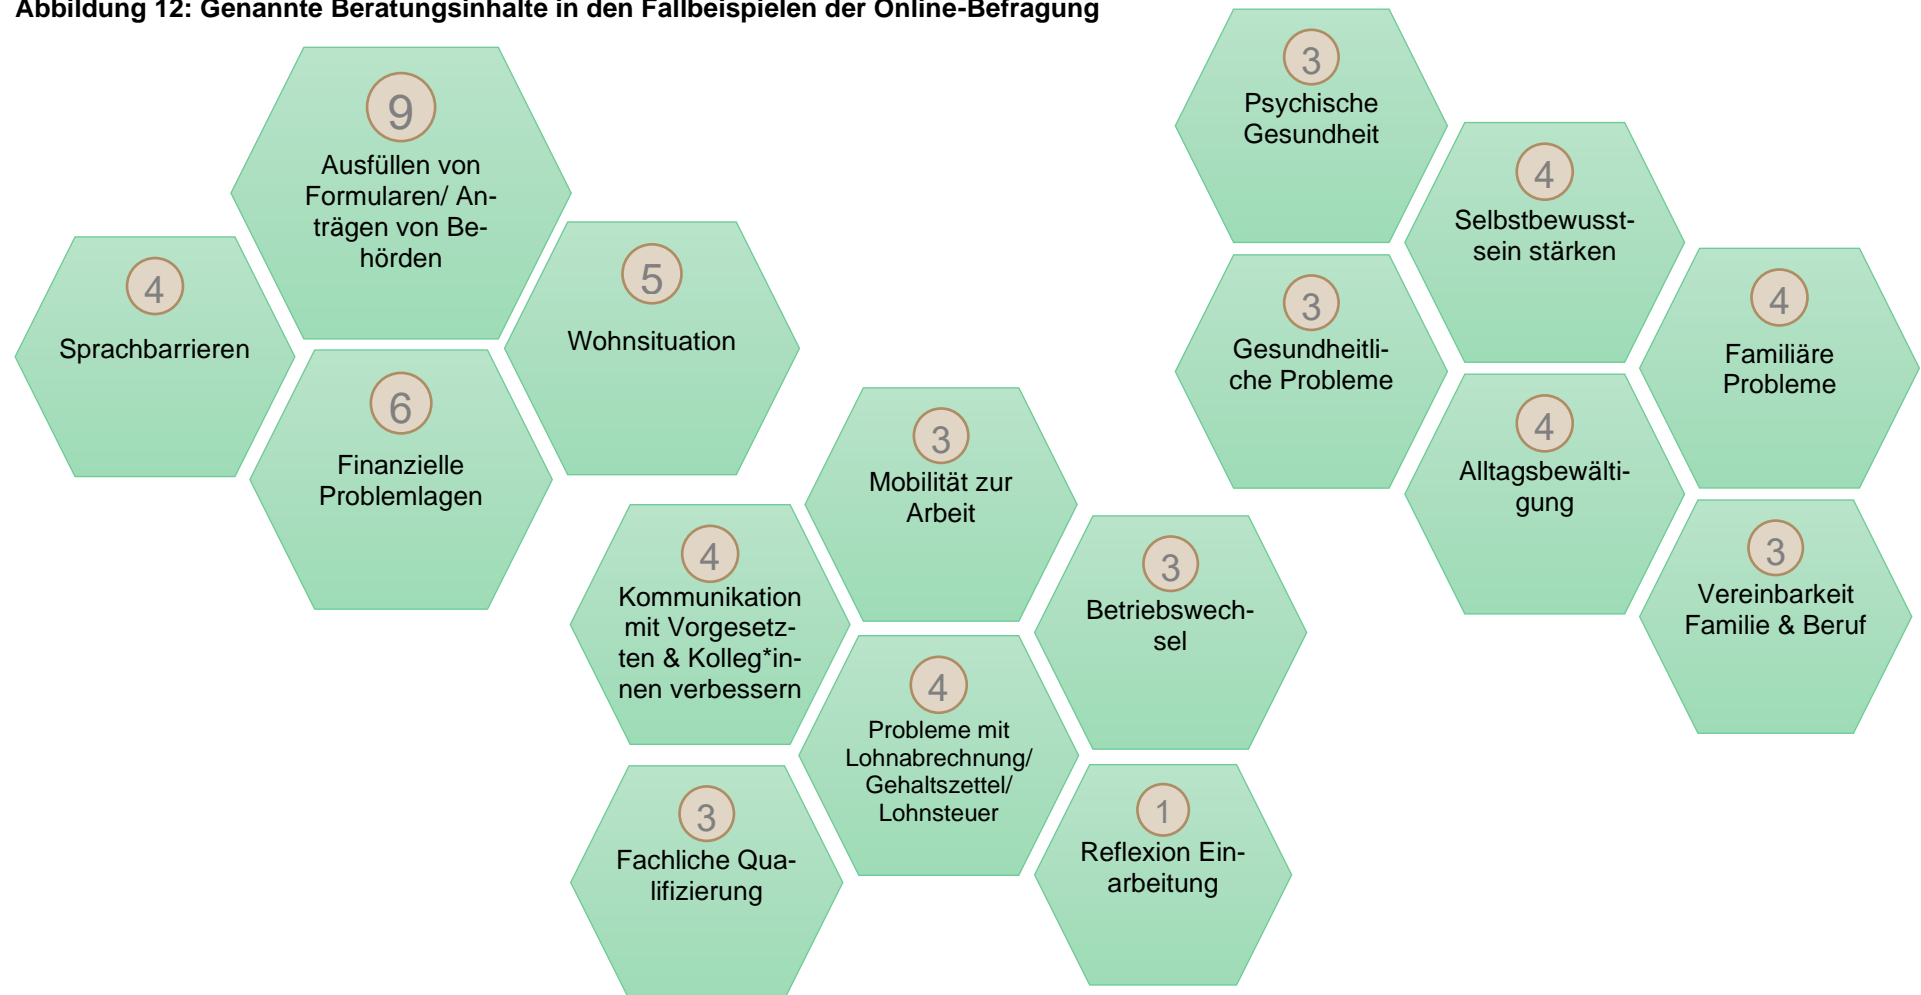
Abbildung 12: Genannte Beratungsinhalte in den Fallbeispielen der Online-Befragung

9
Ausfüllen von Formularen/ Anträgen von Behörden

4
Sprachbarrieren

5
Wohnsituation

6
Finanzielle Problemlagen

3
Mobilität zur Arbeit

4
Kommunikation mit Vorgesetzten & Kolleg*innen verbessern

3
Betriebswechsel

4
Probleme mit Lohnabrechnung/ Gehaltszettel/ Lohnsteuer

3
Fachliche Qualifizierung

1
Reflexion Einarbeitung

3
Psychische Gesundheit

4
Selbstbewusstsein stärken

3
Gesundheitliche Probleme

4
Familiäre Probleme

4
Alltagsbewältigung

3
Vereinbarkeit Familie & Beruf